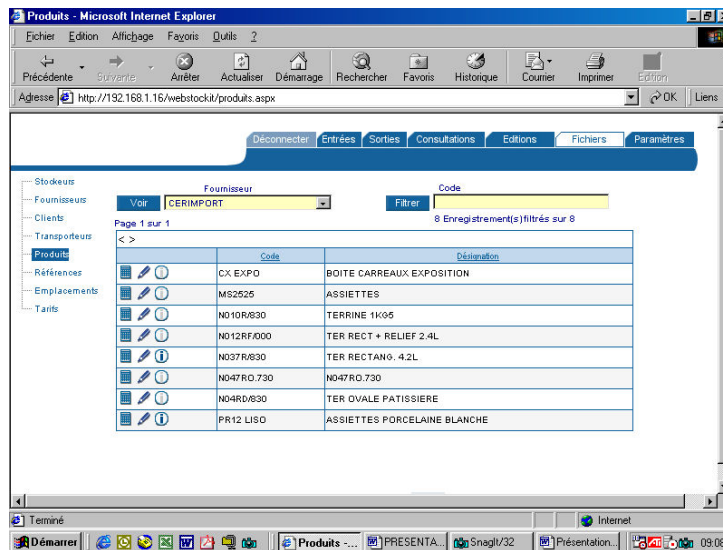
Produits - Microsoft Internet Explorer

Fichier Edition Affichage Favoris Outils ?

Précédente Suivante Arrêter Actualiser Démarrage Rechercher Favoris Historique Courrier Imprimer Edition

Adresse http://192.168.1.16/webstockit/produits.aspx OK Liens

Déconnecter Entrées Sorties Consultations Editions Fichiers Paramètres

Stockeurs
Fournisseurs
Clients
Transporteurs
Produits
Références
Emplacements
Tarifs

Fournisseur
Voir CERIMPORT

Code
Filtrer

Page 1 sur 1
8 Enregistrement(s) filtrés sur 8

< >

| | Code | Désignation |
|---|---|---|
| | CX EXPO | BOITE CARREAUX EXPOSITION |
| | MS2525 | ASSIETTES |
| | N010R/830 | TERRINE 1KG5 |
| | N012RF/000 | TER RECT + RELIEF 2.4L |
| | N037R/830 | TER RECTANG. 4.2L |
| | N047RO.730 | N047RO.730 |
| | N04RO/830 | TER OVALE PATISSIERE |
| | PR12 LISO | ASSIETTES PORCELAINE BLANCHE |

Terminé
Internet

Démarrer Produits -... PRESENTA... SnagIt/32 Présentation... 09:0